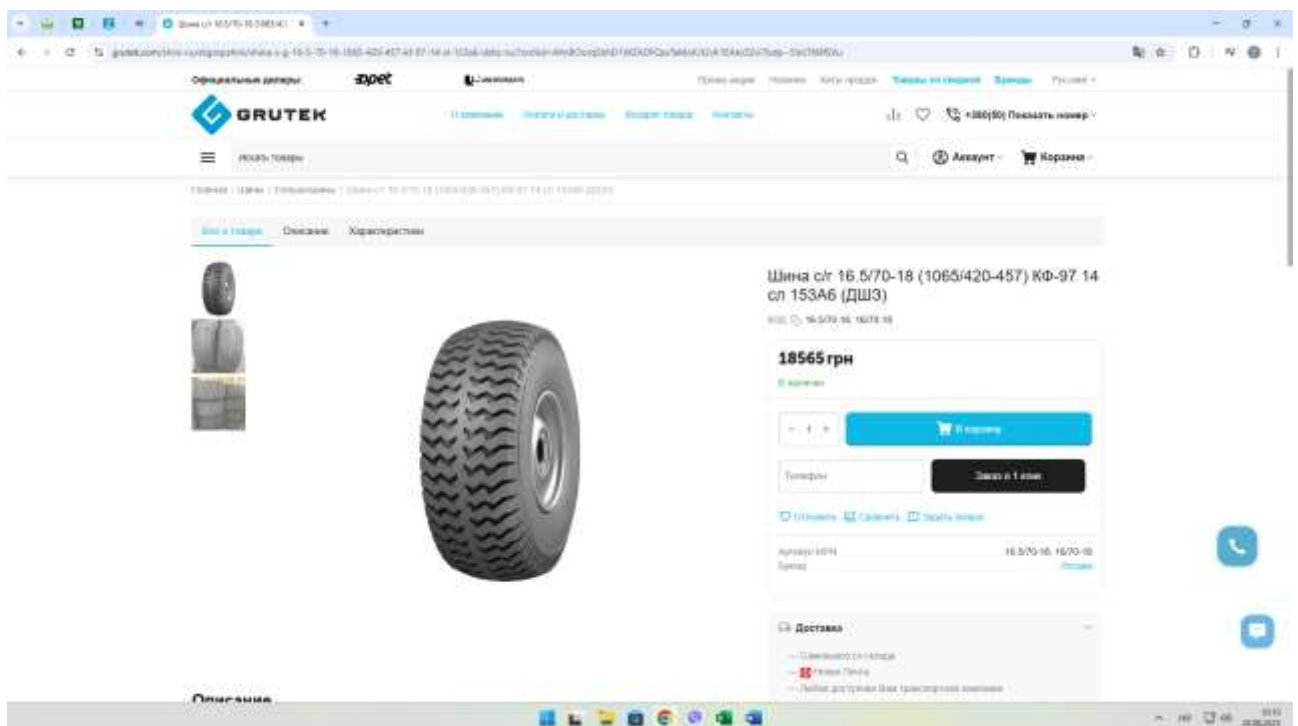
Официальные дилеры

GRUTEK

+380(50) Показать номер

Искать товары

Аккаунт

Корзина

Описание

Характеристики

Шина с/г 16.5/70-18 (1065/420-457) КФ-97 14 сл 153А6 (ДШЗ)

18565 грн

Заказ в 1 клик

16.5/70-18, 16/70-18

Доставка

Новая Почта

Описание